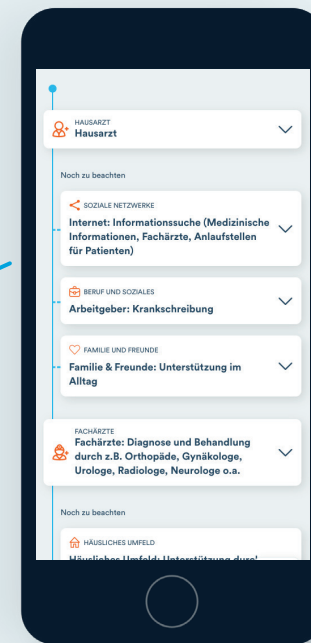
HAUSARZT
Hausarzt

Noch zu beachten

SOZIALE NETZWERKE
Internet: Informationssuche (Medizinische Informationen, Fachärzte, Anlaufstellen für Patienten)

BERUF UND SOZIALES
Arbeitgeber: Krankschreibung

FAMILIE UND FREUNDE
Familie & Freunde: Unterstützung im Alltag

FACHÄRZTE
Fachärzte: Diagnose und Behandlung durch z.B. Orthopäde, Gynäkologe, Urologe, Radiologe, Neurologe o.a.

Noch zu beachten

HÄUSLICHES UMFELD
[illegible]